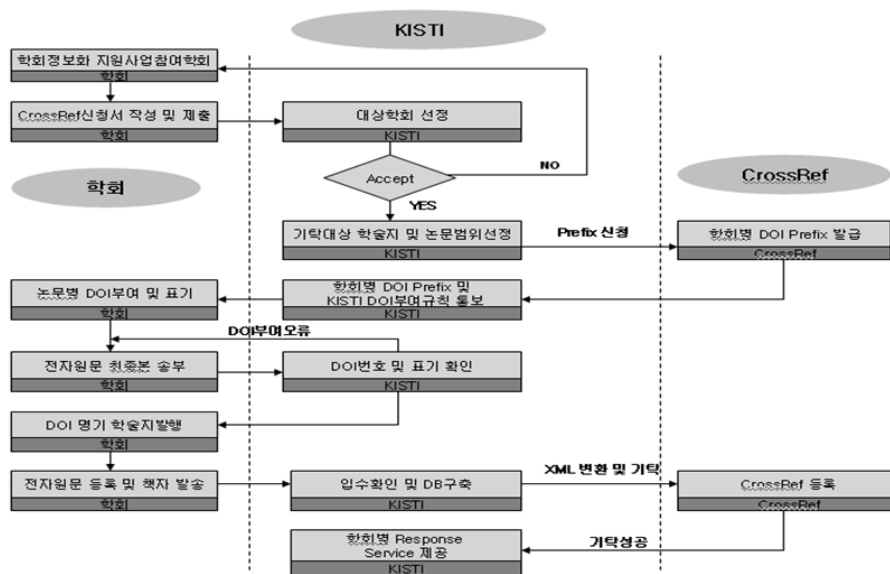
KISTI

학회정보화 지원사업참여학회
학회

CrossRef신청서 작성 및 제출
학회

학회

대상학회 선정
KISTI

Accept

NO

YES

CrossRef

기탁대상 학술지 및 논문범위선정
KISTI

Prefix 신청

학회별 DOI Prefix 발급
CrossRef

논문별 DOI부여 및 표기
학회

학회별 DOI Prefix 및 KISTI DOI부여규칙 통보
KISTI

DOI부여오류

전자원문 최종본 송부
학회

DOI번호 및 표기 확인
KISTI

DOI 명기 학술지발행
학회

전자원문 등록 및 책자 발송
학회

입수확인 및 DB구축
KISTI

XML 변환 및 기탁

CrossRef 등록
CrossRef

학회별 Response Service 제공
KISTI

기탁성공